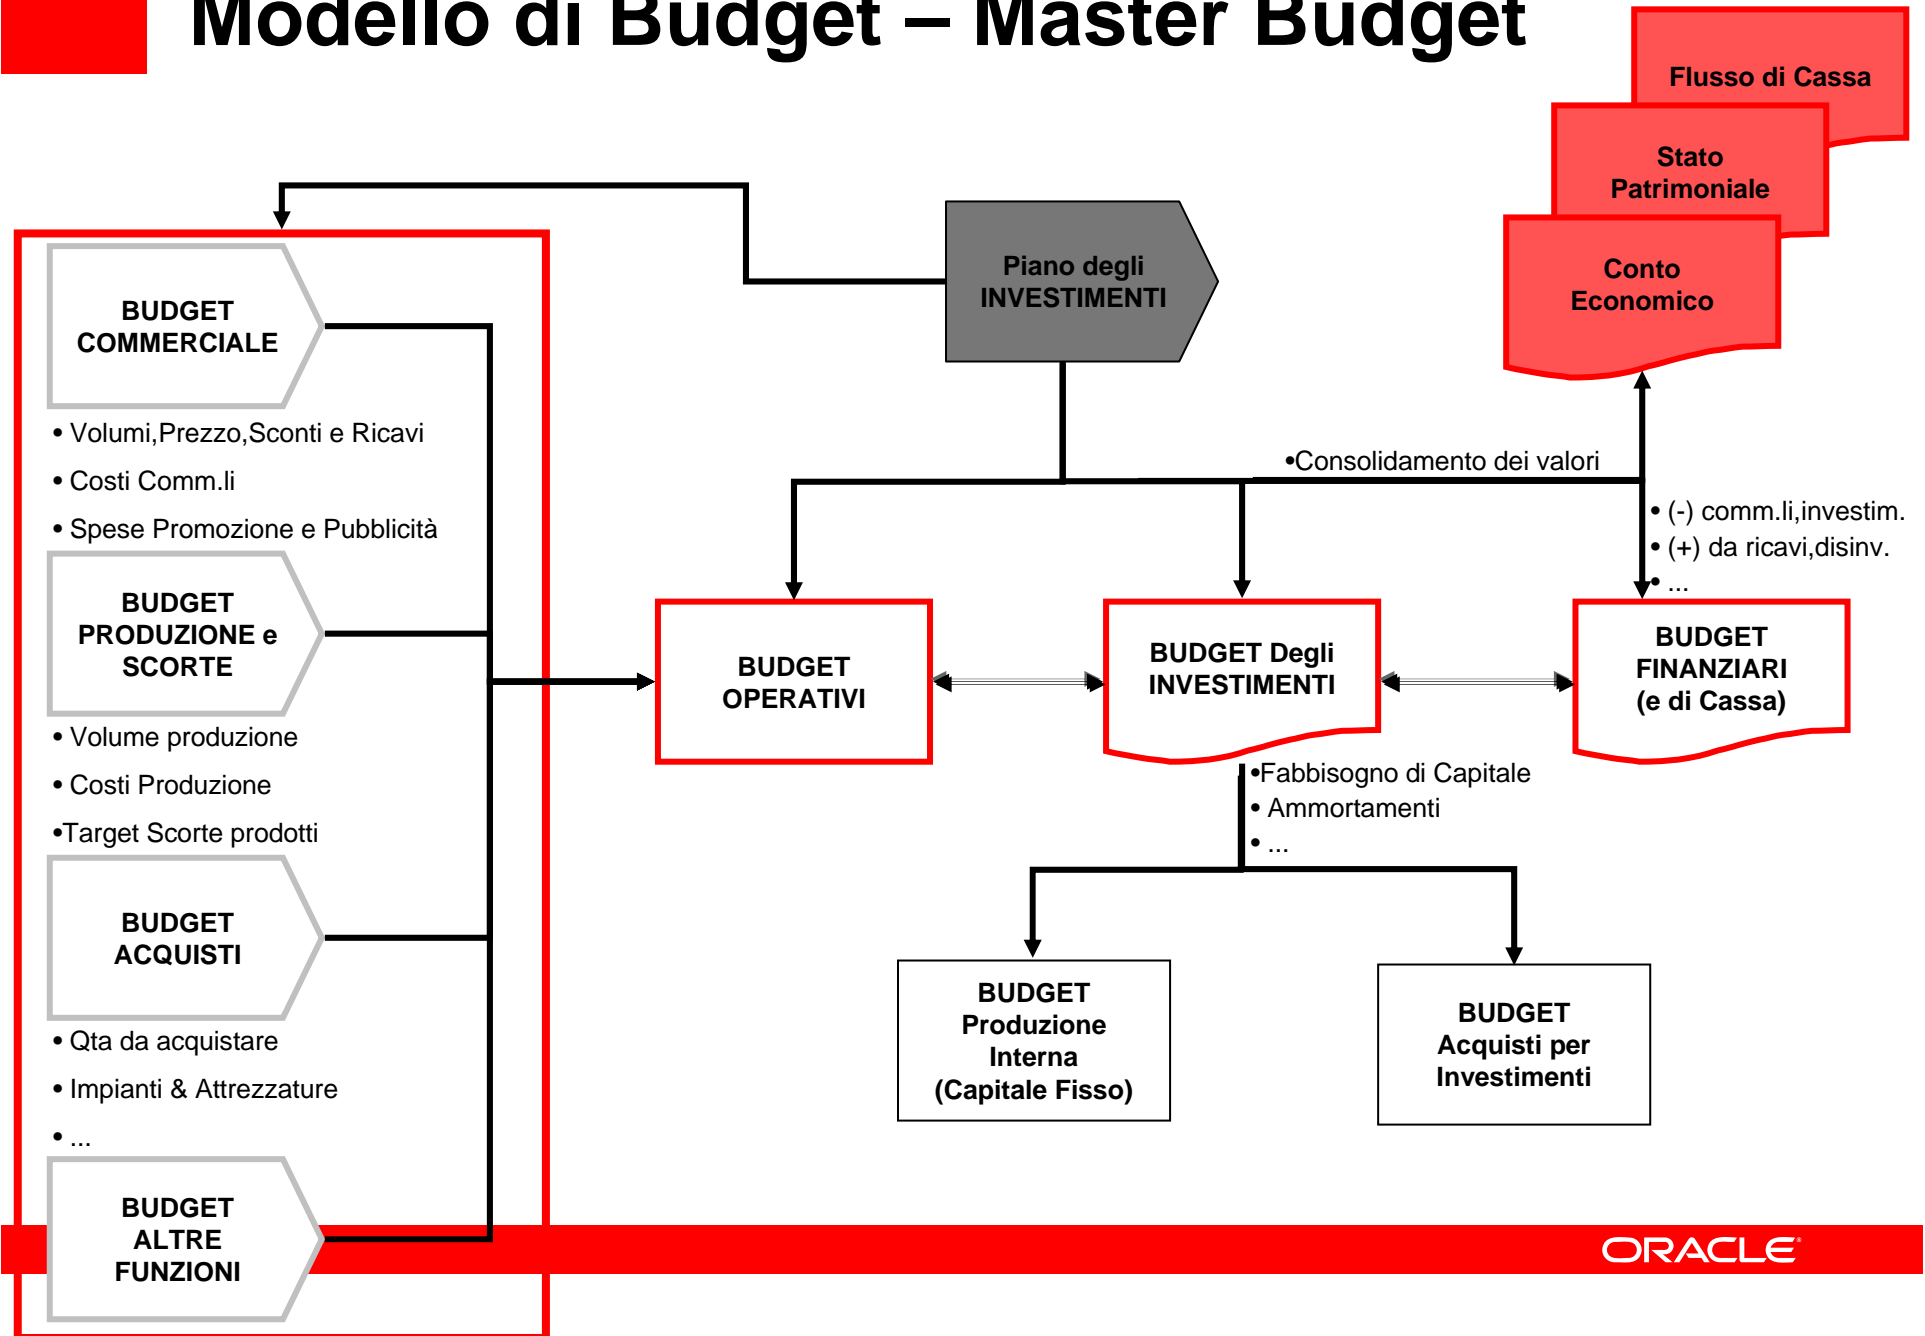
Modello di Budget – Master Budget

Flusso di Cassa

Stato Patrimoniale

Conto Economico

Piano degli INVESTIMENTI

BUDGET COMMERCIALE

• Volumi,Prezzo,Sconti e Ricavi
• Costi Comm.li
• Spese Promozione e Pubblicità

BUDGET PRODUZIONE e SCORTE

• Volume produzione
• Costi Produzione
•Target Scorte prodotti

BUDGET ACQUISTI

• Qta da acquistare
• Impianti & Attrezzature
• ...

BUDGET ALTRE FUNZIONI

•Consolidamento dei valori

• (-) comm.li,investim.
• (+) da ricavi,disinv.
• ...

BUDGET OPERATIVI

BUDGET Degli INVESTIMENTI

BUDGET FINANZIARI (e di Cassa)

•Fabbisogno di Capitale
• Ammortamenti
• ...

BUDGET Produzione Interna (Capitale Fisso)

BUDGET Acquisti per Investimenti

ORACLE